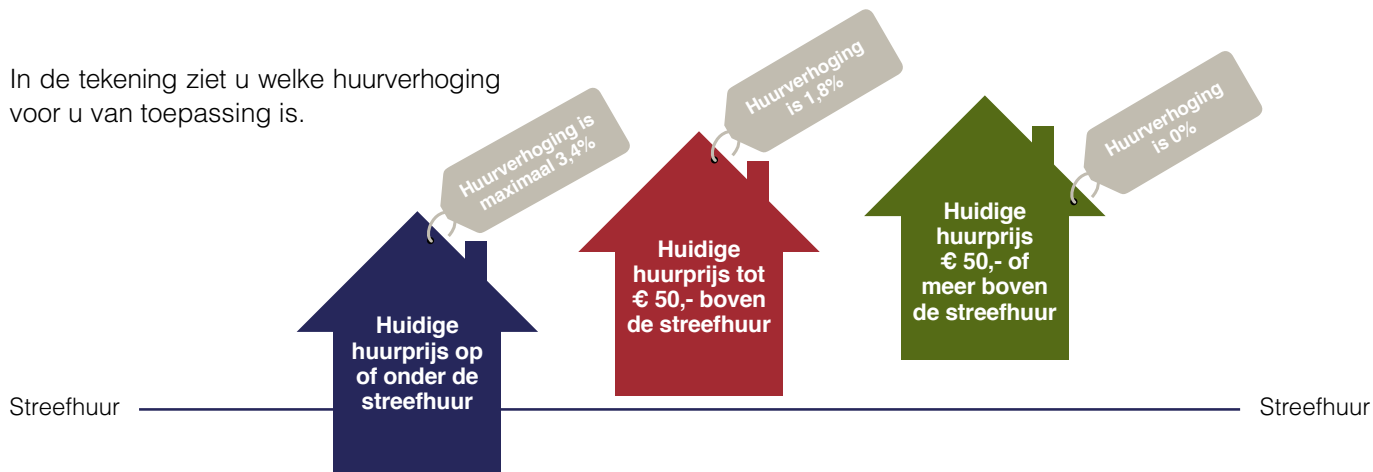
In de tekening ziet u welke huurverhoging voor u van toepassing is.

Huurverhoging is maximaal 3,4%

Huidige huurprijs op of onder de streefhuur

Huurverhoging is 1,8%

Huidige huurprijs tot € 50,- boven de streefhuur

Huurverhoging is 0%

Huidige huurprijs € 50,- of meer boven de streefhuur

Streefhuur

Streefhuur